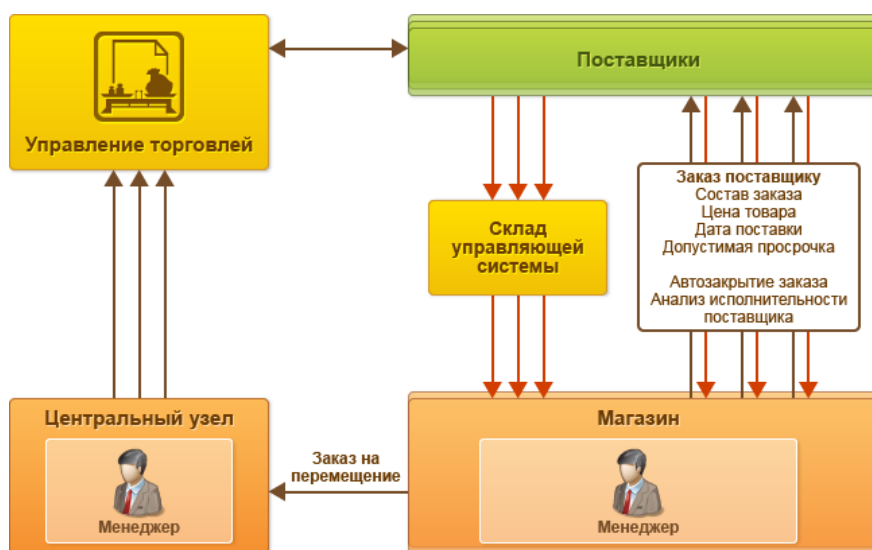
Управление торговлей

Поставщики

Склад управляющей системы

Заказ поставщику
Состав заказа
Цена товара
Дата поставки
Допустимая просрочка

Автозакрытие заказа
Анализ исполнительности поставщика

Центральный узел

Менеджер

Заказ на перемещение

Магазин

Менеджер